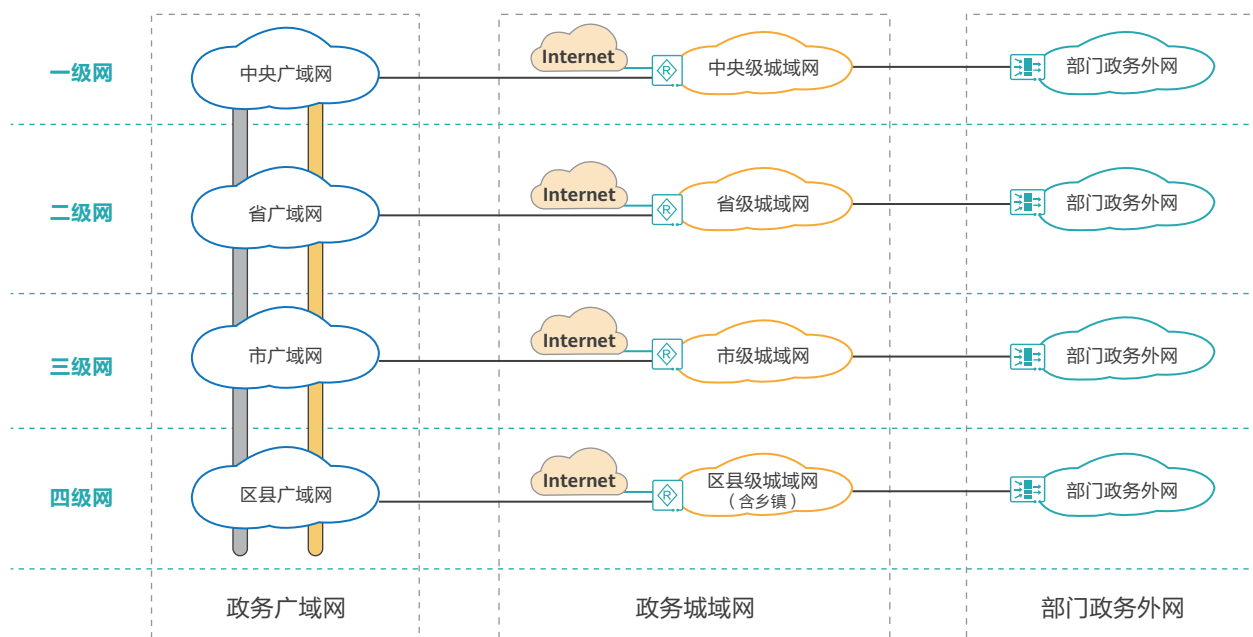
一级网
中央广域网
Internet
中央级城域网
部门政务外网

二级网
省广域网
Internet
省级城域网
部门政务外网

三级网
市广域网
Internet
市级城域网
部门政务外网

四级网
区县广域网
Internet
区县级城域网
（含乡镇）
部门政务外网

政务广域网
政务城域网
部门政务外网